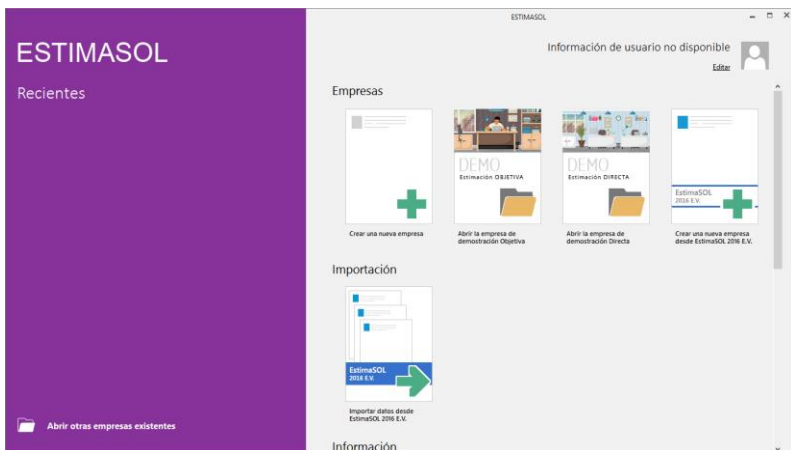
ESTIMASOL

Recientes

Abrir otras empresas existentes

ESTIMASOL

Información de usuario no disponible

Editar

Empresas

Crear una nueva empresa

DEMO
Estimación OBJETIVA

Abrir la empresa de demostración Objetiva

DEMO
Estimación DIRECTA

Abrir la empresa de demostración Directa

EstimaSOL 2016 E.V.

Crear una nueva empresa desde EstimaSOL 2016 E.V.

Importación

EstimaSOL 2016 E.V.

Importar datos desde EstimaSOL 2016 E.V.

Información